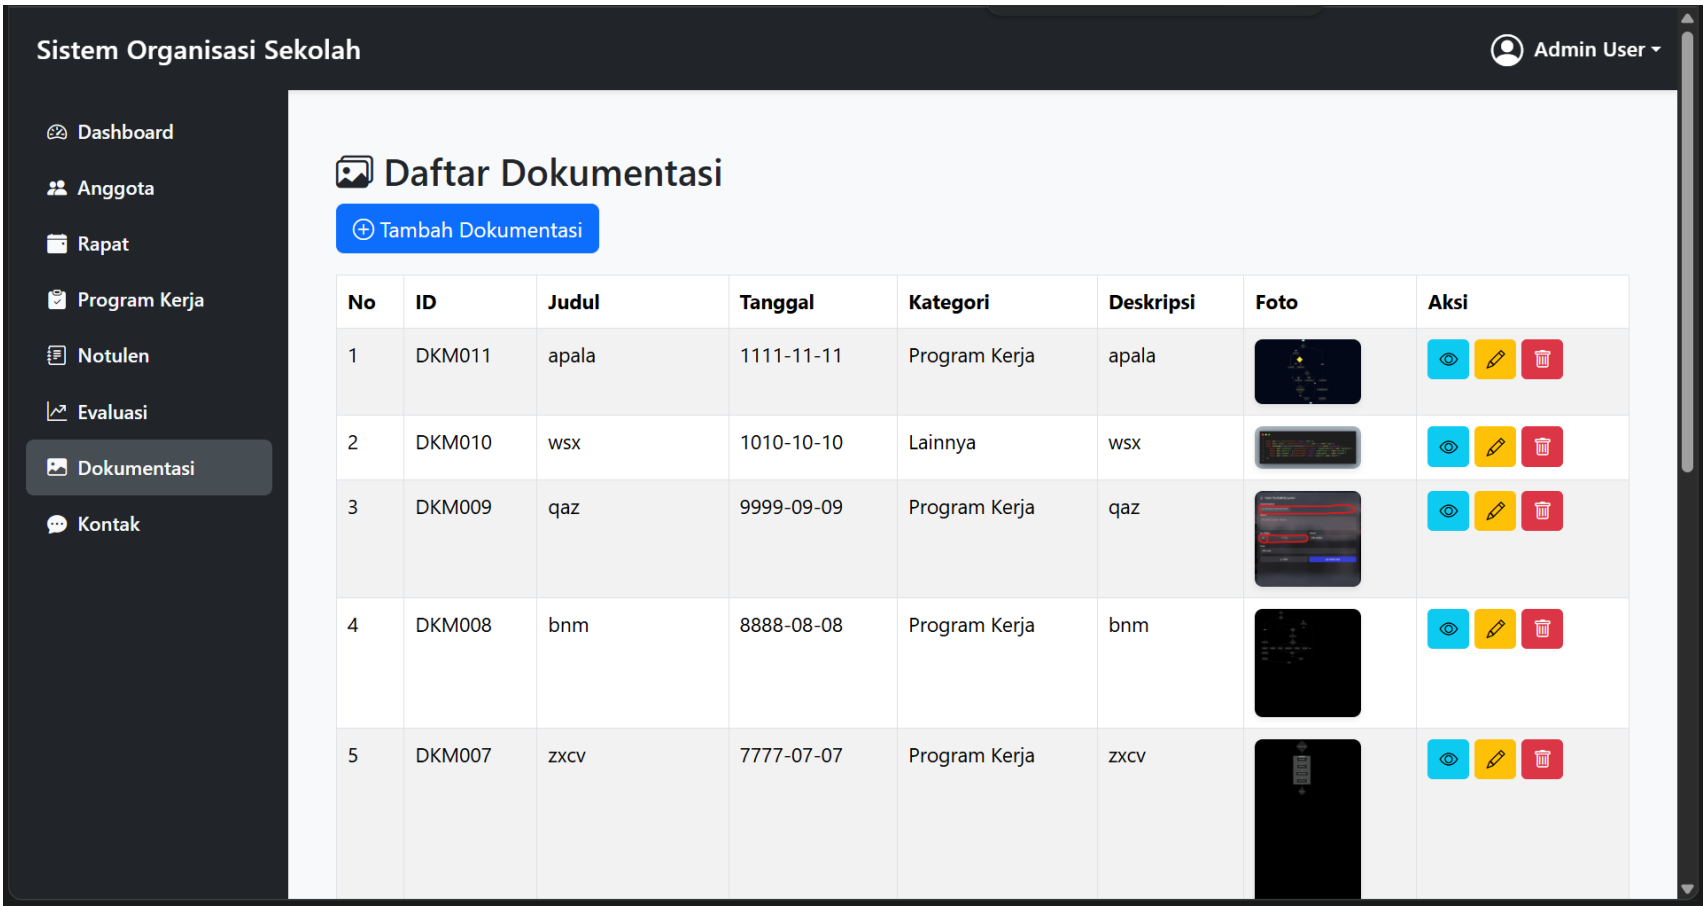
Sistem Organisasi Sekolah

Admin User

Dashboard
Anggota
Rapat
Program Kerja
Notulen
Evaluasi
Dokumentasi
Kontak

Daftar Dokumentasi

Tambah Dokumentasi

| No | ID | Judul | Tanggal | Kategori | Deskripsi | Foto | Aksi |
|---|---|---|---|---|---|---|---|
| 1 | DKM011 | apala | 1111-11-11 | Program Kerja | apala | | |
| 2 | DKM010 | wsx | 1010-10-10 | Lainnya | wsx | | |
| 3 | DKM009 | qaz | 9999-09-09 | Program Kerja | qaz | | |
| 4 | DKM008 | bnm | 8888-08-08 | Program Kerja | bnm | | |
| 5 | DKM007 | zxcv | 7777-07-07 | Program Kerja | zxcv | | |